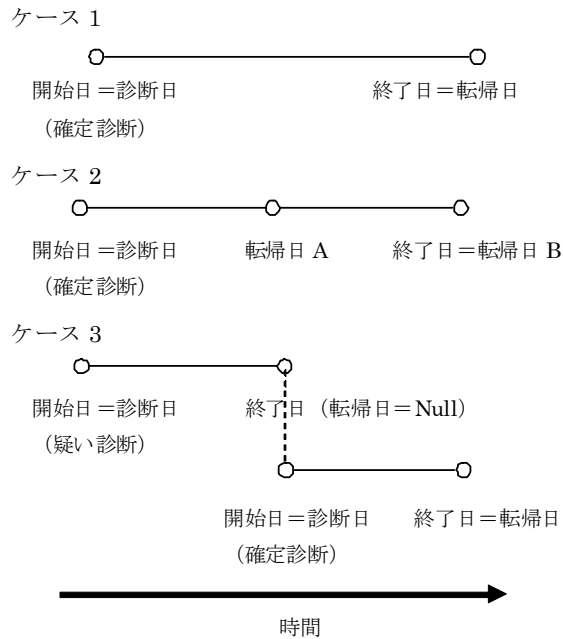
ケース 1

開始日＝診断日
（確定診断）

終了日＝転帰日

ケース 2

開始日＝診断日
（確定診断）

転帰日 A

終了日＝転帰日 B

ケース 3

開始日＝診断日
（疑い診断）

終了日（転帰日＝Null）

開始日＝診断日
（確定診断）

終了日＝転帰日

時間